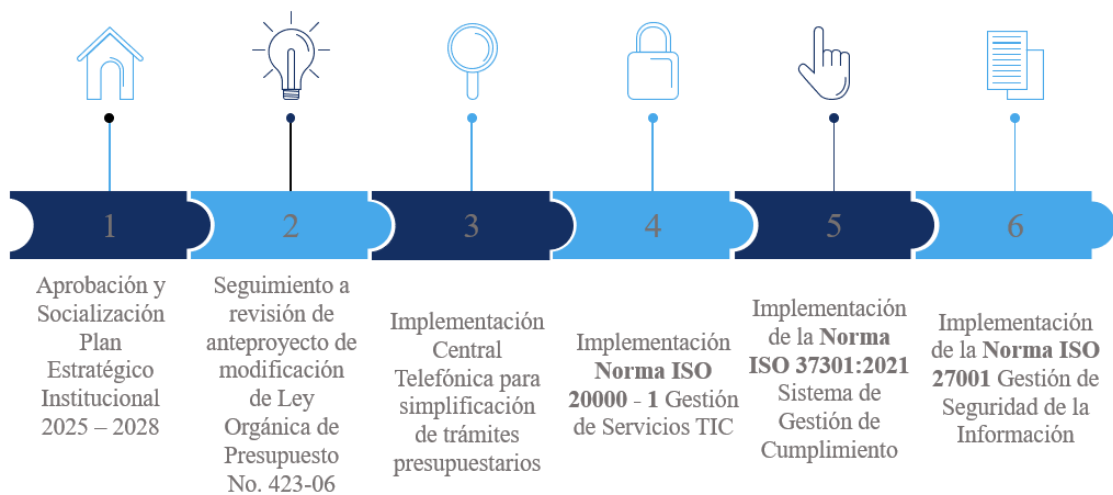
1

Aprobación y Socialización Plan Estratégico Institucional 2025 – 2028

2

Seguimiento a revisión de anteproyecto de modificación de Ley Orgánica de Presupuesto No. 423-06

3

Implementación Central Telefónica para simplificación de trámites presupuestarios

4

Implementación **Norma ISO 20000 - 1** Gestión de Servicios TIC

5

Implementación de la **Norma ISO 37301:2021** Sistema de Gestión de Cumplimiento

6

Implementación de la **Norma ISO 27001** Gestión de Seguridad de la Información